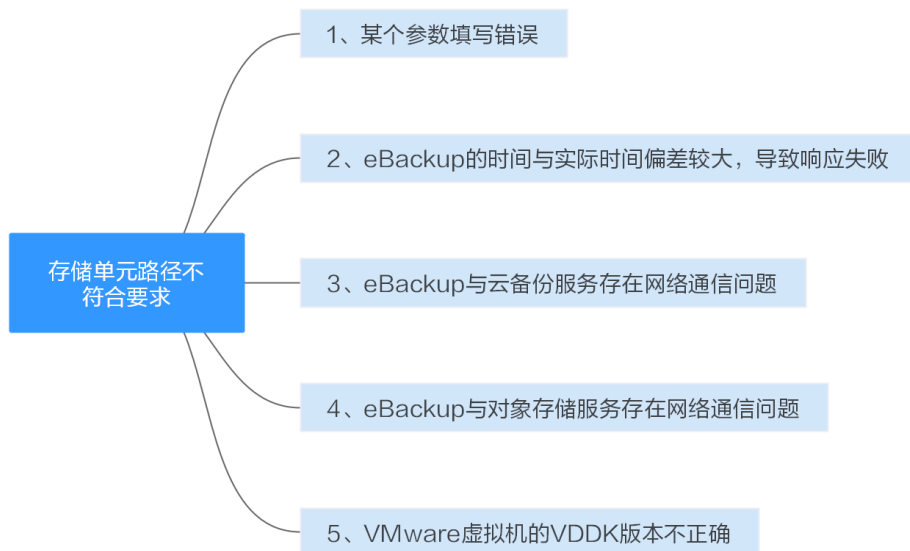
存储单元路径不符合要求

1、某个参数填写错误

2、eBackup的时间与实际时间偏差较大，导致响应失败

3、eBackup与云备份服务存在网络通信问题

4、eBackup与对象存储服务存在网络通信问题

5、VMware虚拟机的VDDK版本不正确